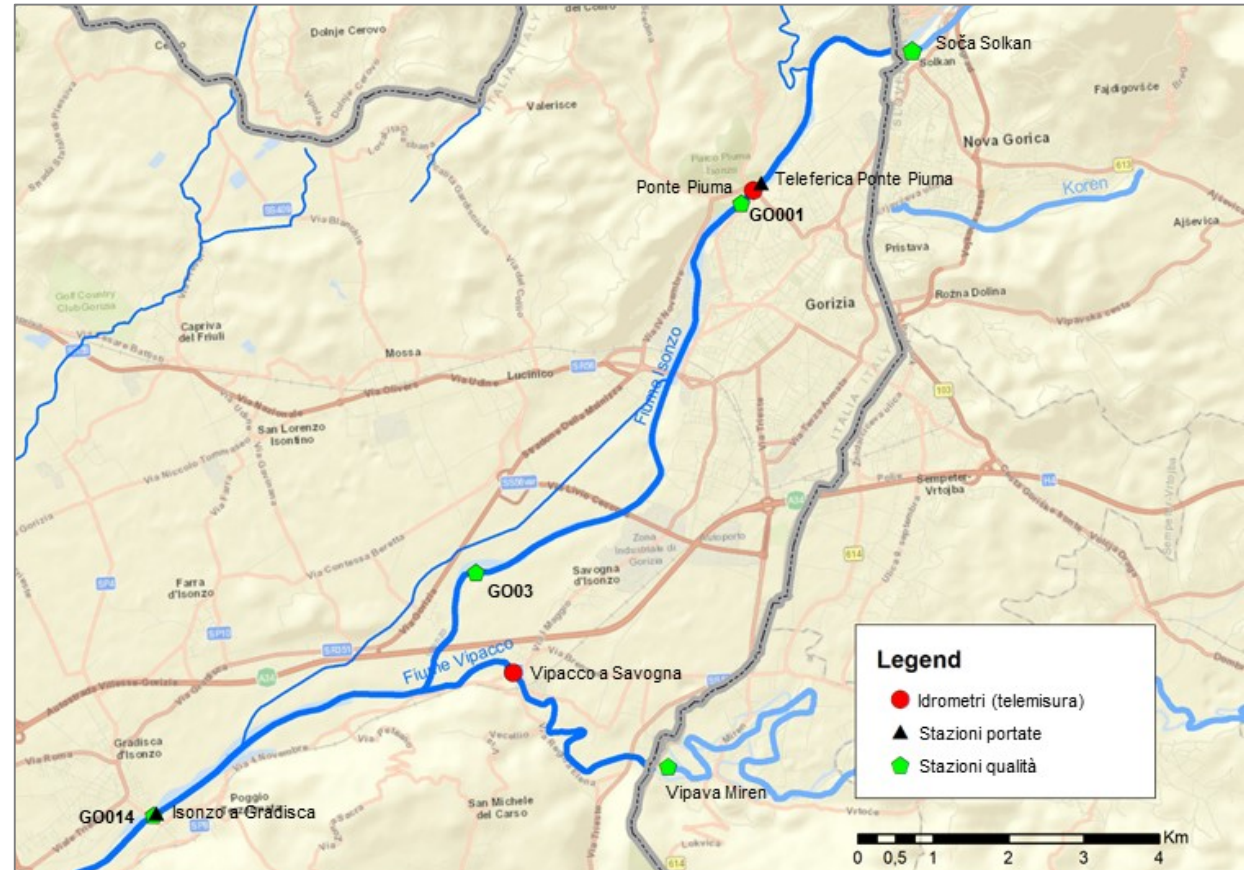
Dolnje Cerovo
Soča Solkan
Solkan
Valerisce
Fajdigovšče
Nova Gorica
Ponte Piuma
Teleferica Ponte Piuma
GO001
Koren
Ajsevica
Pristava
Golf Country Club Gorizia
Capriva del Friuli
Gorizia
Rožna Dolina
Mossa
Lucinico
Fiume Isonzo
San Lorenzo Isontino
Sempeter Vrtojba
Zona Industriale di Gorizia
Autoporto
Farra d'Isonzo
GO03
Savogna d'Isonzo
Fiume Vipacco
Vipacco a Savogna
Gradisca d'Isonzo
Vipava Miren
Miren
GO014
Isonzo a Gradisca
San Michele del Carso
Poggio
Legend
Idrometri (telemisura)
Stazioni portate
Stazioni qualità
Km
0 0,5 1 2 3 4